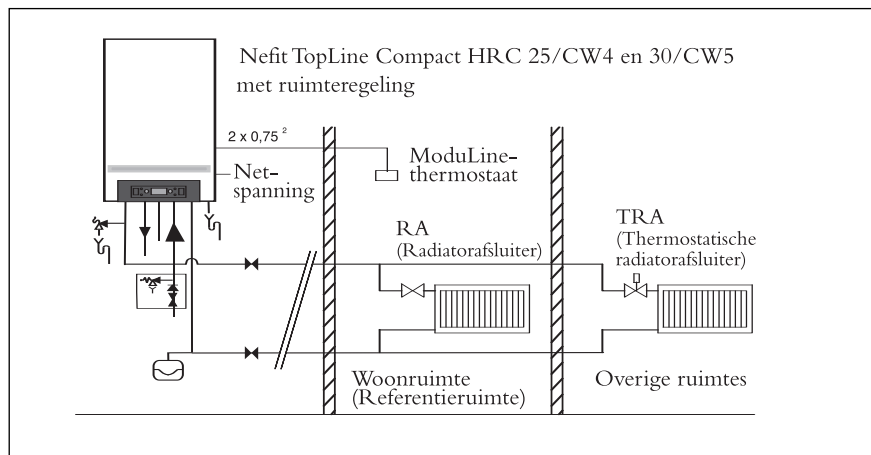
Nefit TopLine Compact HRC 25/CW4 en 30/CW5 met ruimteregeling

2 x 0,75 $^2$

Net-spanning

ModuLine-thermostaat

RA
(Radiatorafsluiter)

TRA
(Thermostatische radiatorafsluiter)

Woonruimte
(Referentieruimte)

Overige ruimtes